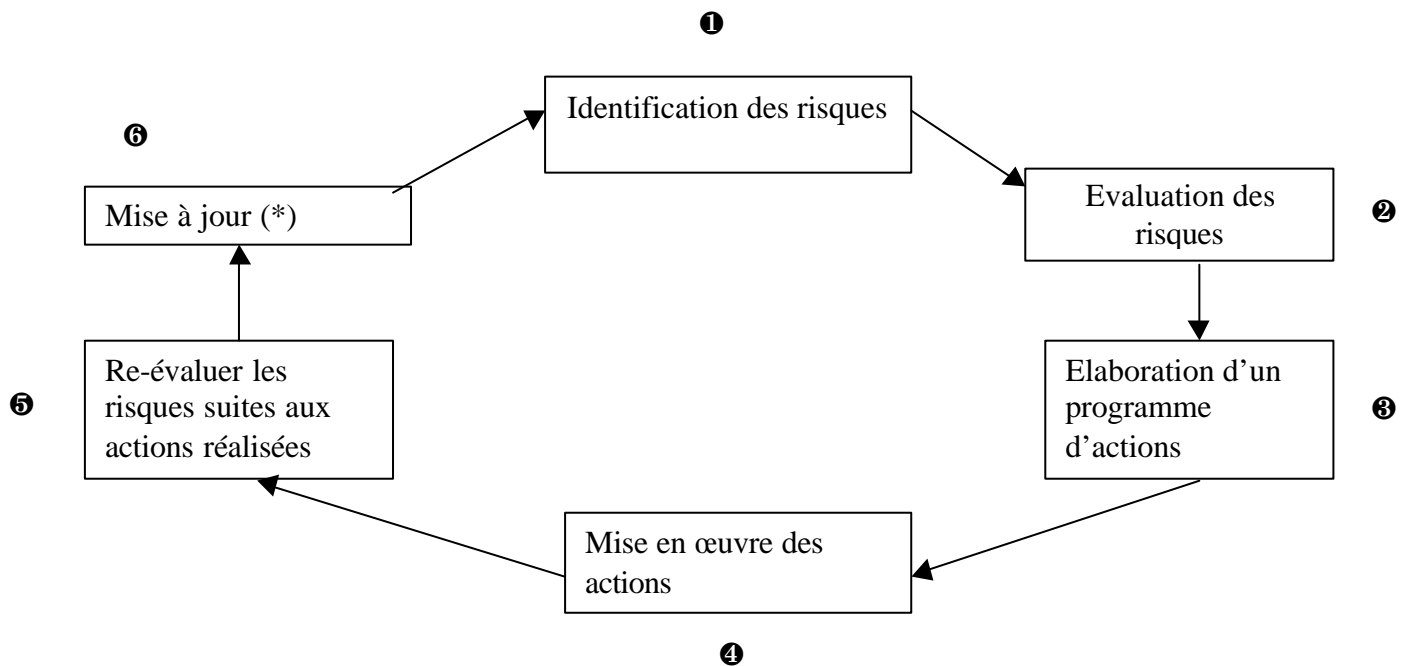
❶

Identification des risques

❷

Evaluation des risques

❸

Elaboration d'un programme d'actions

❹

Mise en œuvre des actions

❺

Re-évaluer les risques suites aux actions réalisées

❻

Mise à jour (*)